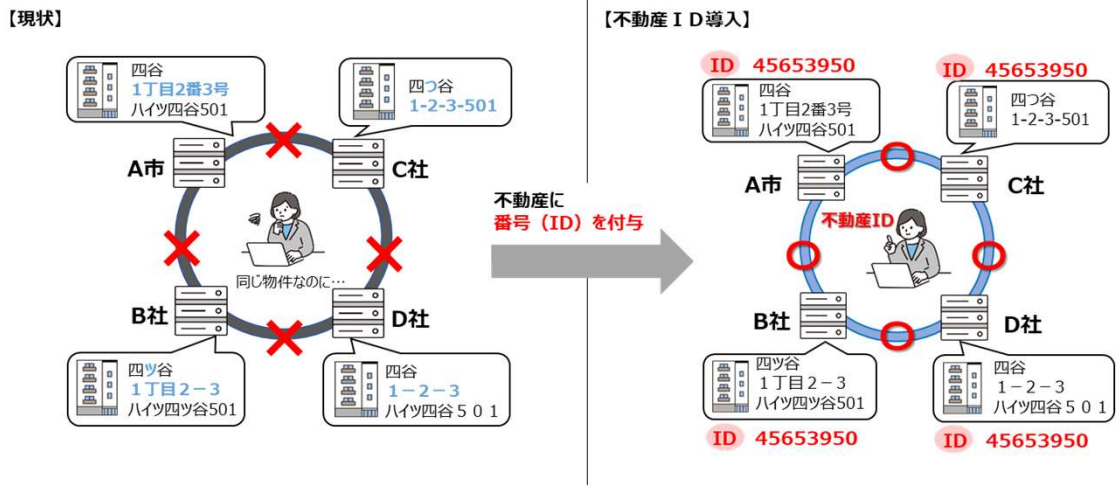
【現状】

四谷
1丁目2番3号
ハイツ四谷501

四つ谷
1-2-3-501

A市

C社

同じ物件なのに…

B社

D社

四ツ谷
1丁目2－3
ハイツ四ツ谷501

四谷
1－2－3
ハイツ四谷５０１

不動産に
番号（ID）を付与

【不動産ＩＤ導入】

ID 45653950

ID 45653950

四谷
1丁目2番3号
ハイツ四谷501

四つ谷
1-2-3-501

A市

C社

不動産ID

B社

D社

四ツ谷
１丁目２－３
ハイツ四ツ谷501

四谷
１－２－３
ハイツ四谷５０１

ID 45653950

ID 45653950